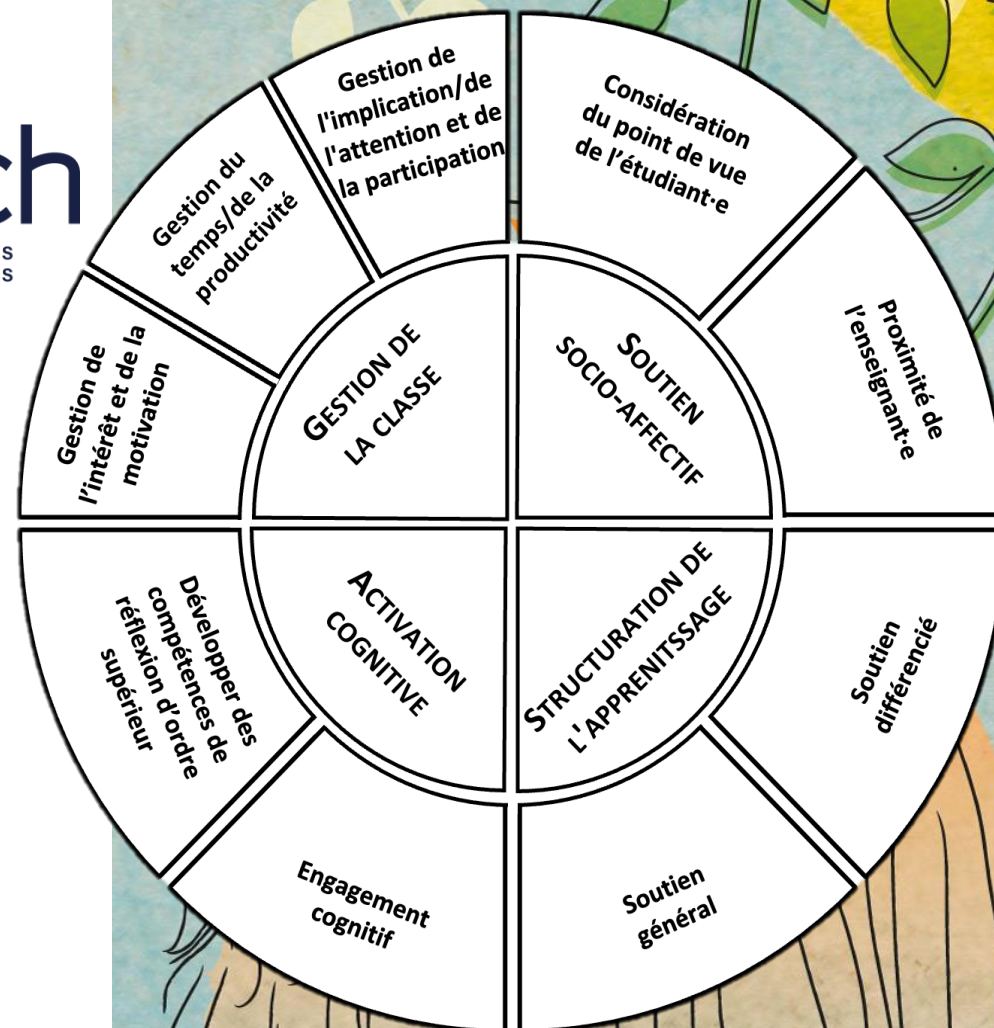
ch
s
s

Gestion de l'implication/de l'attention et de la participation

Considération du point de vue de l'étudiant·e

Gestion du temps/de la productivité

Proximité de l'enseignant·e

Gestion de l'intérêt et de la motivation

GESTION DE LA CLASSE

SOUTIEN SOCIO-AFFECTIF

ACTIVATION COGNITIVE

STRUCTURATION DE L'APPRENITSSAGE

Développer des compétences de réflexion d'ordre supérieur

Soutien différencié

Engagement cognitif

Soutien général